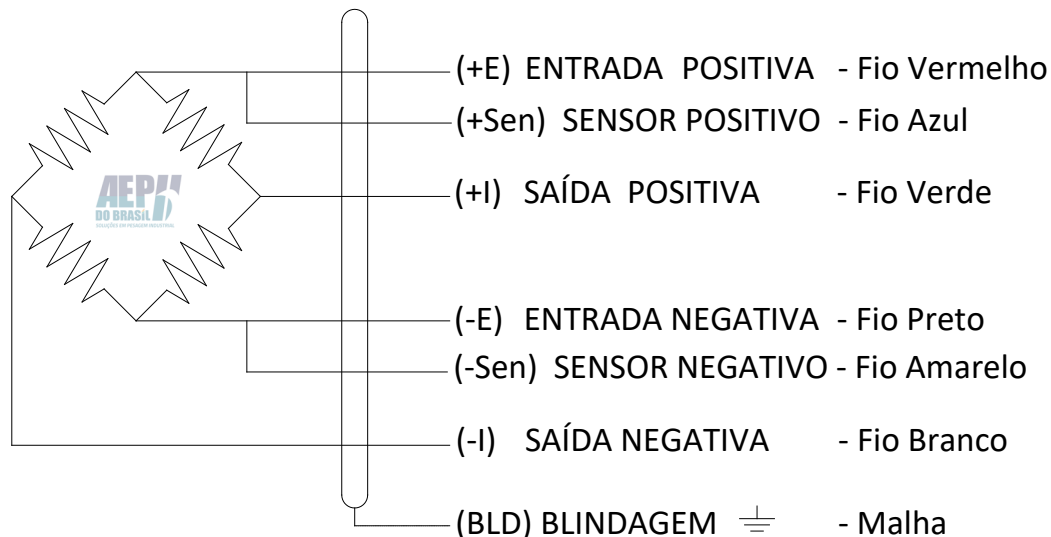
AEP DO BRASIL
SOLUÇÕES EM PESAGEM INDUSTRIAL

(+E) ENTRADA POSITIVA - Fio Vermelho
(+Sen) SENSOR POSITIVO - Fio Azul
(+I) SAÍDA POSITIVA - Fio Verde
(-E) ENTRADA NEGATIVA - Fio Preto
(-Sen) SENSOR NEGATIVO - Fio Amarelo
(-I) SAÍDA NEGATIVA - Fio Branco
(BLD) BLINDAGEM - Malha